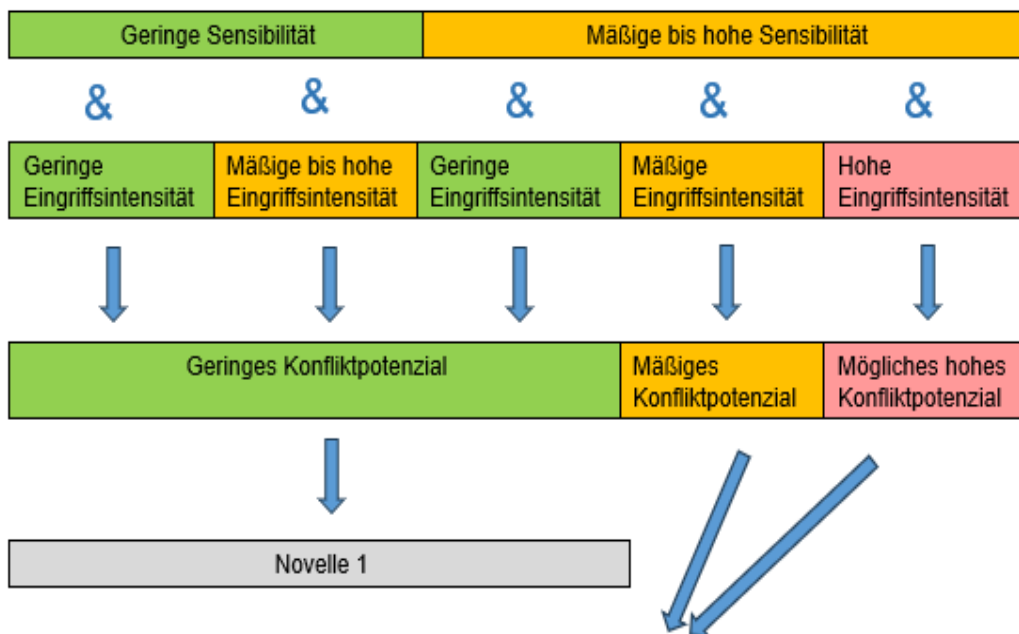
Geringe Sensibilität

Mäßige bis hohe Sensibilität

&

&

&

&

&

Geringe Eingriffsintensität

Mäßige bis hohe Eingriffsintensität

Geringe Eingriffsintensität

Mäßige Eingriffsintensität

Hohe Eingriffsintensität

Geringes Konfliktpotenzial

Mäßiges Konfliktpotenzial

Mögliches hohes Konfliktpotenzial

Novelle 1